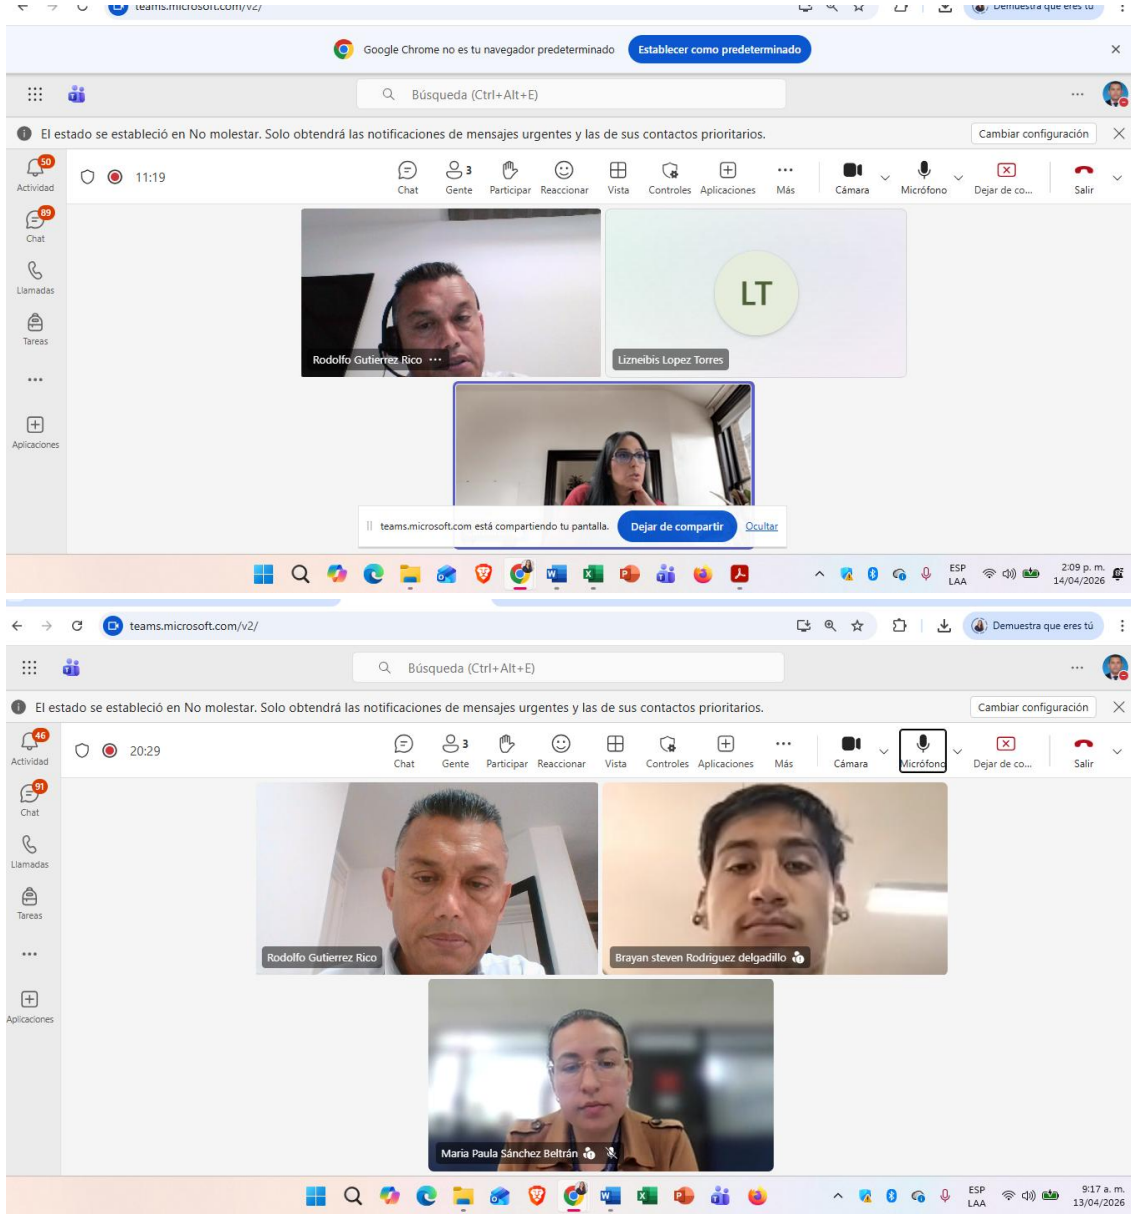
teams.microsoft.com/v2/
Demuestra que eres tú

Google Chrome no es tu navegador predeterminado
Establecer como predeterminado

Búsqueda (Ctrl+Alt+E)

El estado se estableció en No molestar. Solo obtendrá las notificaciones de mensajes urgentes y las de sus contactos prioritarios.
Cambiar configuración

50
Actividad
89
Chat
Llamadas
Tareas
...
Aplicaciones

11:19
Chat
3
Gente
Participar
Reaccionar
Vista
Controles
Aplicaciones
Más
Cámara
Micrófono
Dejar de co...
Salir

Rodolfo Gutierrez Rico
LT
Lizneibis Lopez Torres

teams.microsoft.com está compartiendo tu pantalla.
Dejar de compartir
Ocultar

ESP LAA
2:09 p. m.
14/04/2026

teams.microsoft.com/v2/
Demuestra que eres tú

Búsqueda (Ctrl+Alt+E)

El estado se estableció en No molestar. Solo obtendrá las notificaciones de mensajes urgentes y las de sus contactos prioritarios.
Cambiar configuración

46
Actividad
91
Chat
Llamadas
Tareas
...
Aplicaciones

20:29
Chat
3
Gente
Participar
Reaccionar
Vista
Controles
Aplicaciones
Más
Cámara
Micrófono
Dejar de co...
Salir

Rodolfo Gutierrez Rico
Brayan steven Rodriguez delgadillo
Maria Paula Sánchez Beltrán

ESP LAA
9:17 a. m.
13/04/2026